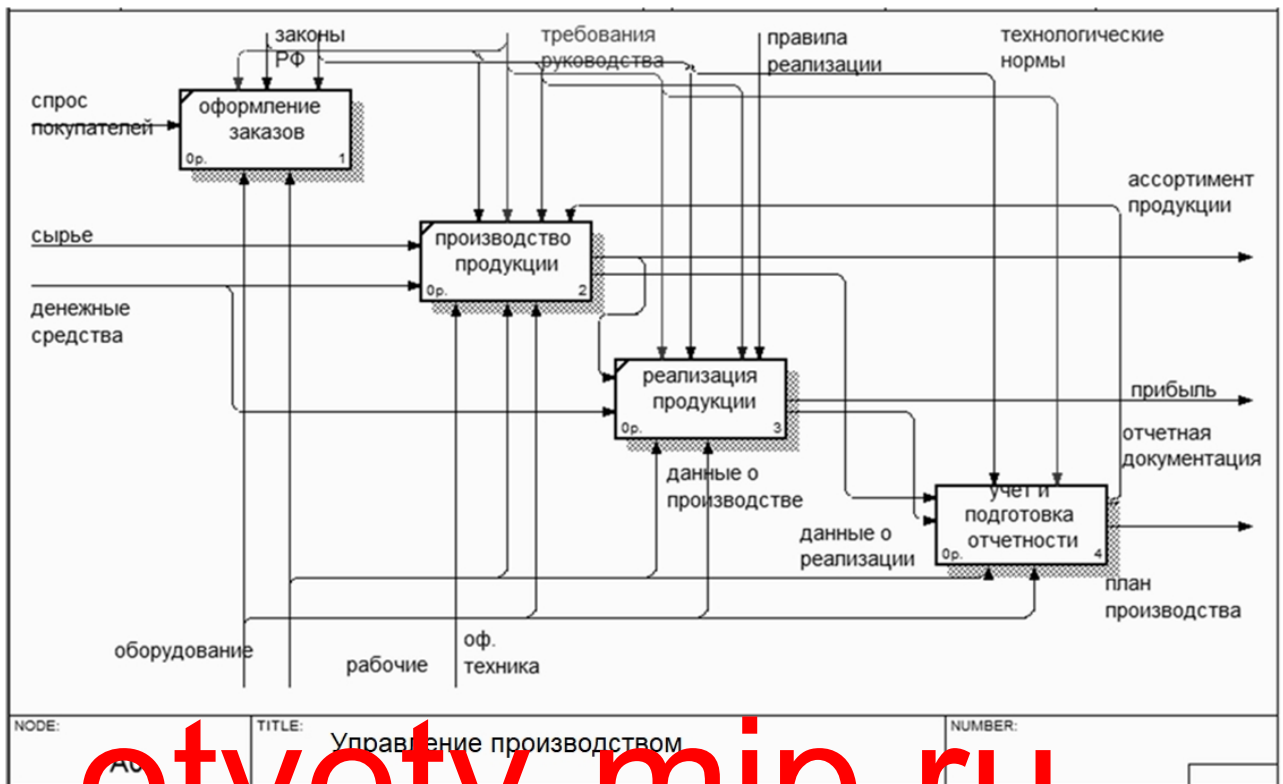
законы РФ

требования руководства

правила реализации

технологические нормы

спрос покупателей

оформление заказов

0р.

1

сырье

производство продукции

0р.

2

денежные средства

ассортимент продукции

реализация продукции

0р.

3

прибыль

отчетная документация

данные о производстве

учет и подготовка отчетности

0р.

4

данные о реализации

план производства

оборудование

рабочие

оф. техника

NODE:

A0

TITLE:

Управление производством

NUMBER:

otvety.mip.ru